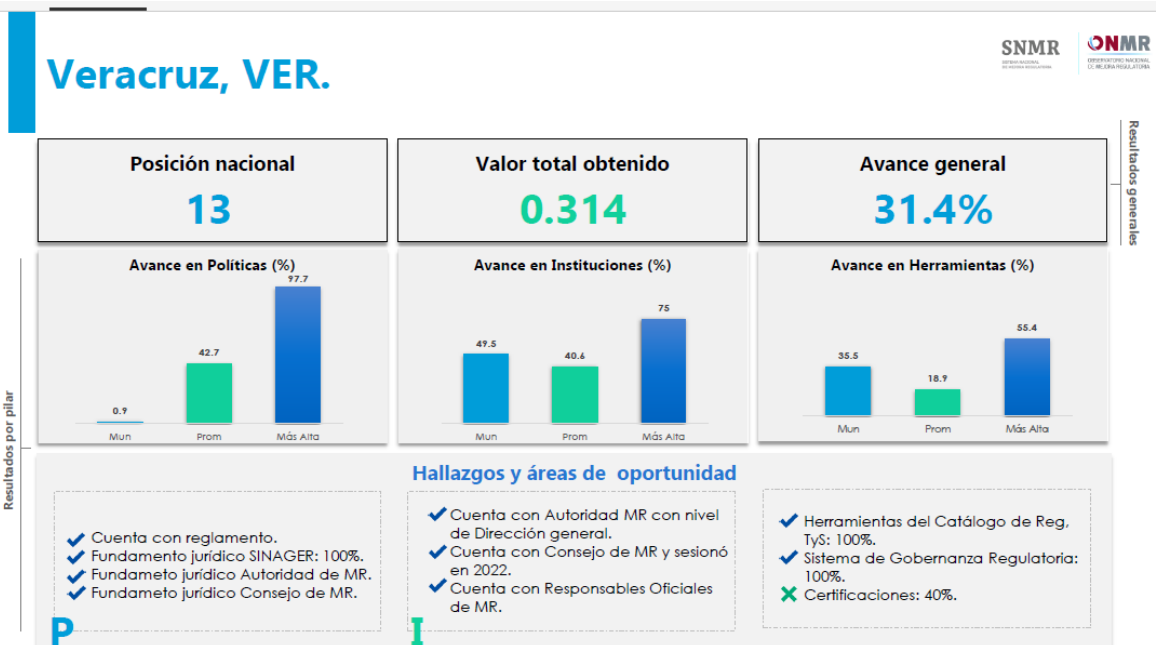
Veracruz, VER.

SNMR
SISTEMA NACIONAL DE MEJORA REGULATORIA

ONMR
OBSERVATORIO NACIONAL DE MEJORA REGULATORIA

Resultados generales

| Posición nacional | Valor total obtenido | Avance general |
|---|---|---|
| 13 | 0.314 | 31.4% |

Resultados por pilar

Avance en Políticas (%)
0.9 Mun
42.7 Prom
97.7 Más Alta

Avance en Instituciones (%)
49.5 Mun
40.6 Prom
75 Más Alta

Avance en Herramientas (%)
35.5 Mun
18.9 Prom
55.4 Más Alta

Hallazgos y áreas de oportunidad

✔ Cuenta con reglamento.
✔ Fundamento jurídico SINAGER: 100%.
✔ Fundameto jurídico Autoridad de MR.
✔ Fundameto jurídico Consejo de MR.

P

✔ Cuenta con Autoridad MR con nivel de Dirección general.
✔ Cuenta con Consejo de MR y sesionó en 2022.
✔ Cuenta con Responsables Oficiales de MR.

I

✔ Herramientas del Catálogo de Reg, TyS: 100%.
✔ Sistema de Gobernanza Regulatoria: 100%.
✖ Certificaciones: 40%.